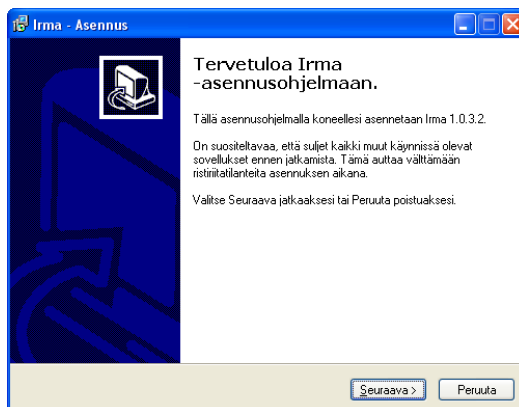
Irma - Asennus

Tervetuloa Irma -asennusohjelmaan.

Tällä asennusohjelmalla koneellesi asennetaan Irma 1.0.3.2.

On suositeltavaa, että suljet kaikki muut käynnissä olevat sovellukset ennen jatkamista. Tämä auttaa välttämään ristiriitatilanteita asennuksen aikana.

Valitse Seuraava jatkaaksesi tai Peruuta poistuaksesi.

Seuraava >

Peruuta